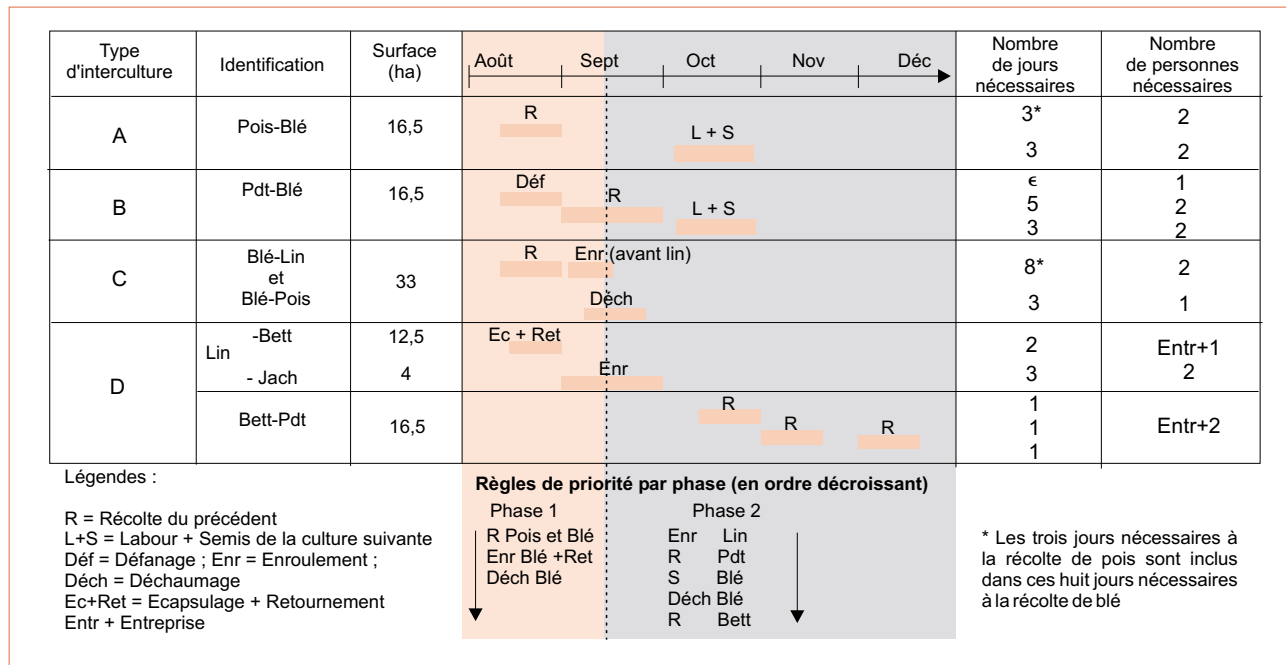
| Type d'interculture | Identification | Surface (ha) | Août Sept Oct Nov Déc | Nombre de jours nécessaires | Nombre de personnes nécessaires |
|---|---|---|---|---|---|
| A | Pois-Blé | 16,5 | R<br>L + S | 3*<br>3 | 2<br>2 |
| B | Pdt-Blé | 16,5 | Déf<br>R<br>L + S | ϵ<br>5<br>3 | 1<br>2<br>2 |
| C | Blé-Lin et Blé-Pois | 33 | R Enr (avant lin)<br>Déch | 8*<br>3 | 2<br>1 |
| D | Lin -Bett<br>Lin - Jach | 12,5<br>4 | Ec + Ret<br>Enr | 2<br>3 | Entr+1<br>2 |
| | Bett-Pdt | 16,5 | R<br>R<br>R | 1<br>1<br>1 | Entr+2 |

Légendes :

R = Récolte du précédent
L+S = Labour + Semis de la culture suivante
Déf = Défanage ; Enr = Enroulement ;
Déch = Déchaumage
Ec+Ret = Ecapsulage + Retournement
Entr + Entreprise

Règles de priorité par phase (en ordre décroissant)

Phase 1
R Pois et Blé
Enr Blé +Ret
Déch Blé

Phase 2
Enr Lin
R Pdt
S Blé
Déch Blé
R Bett

* Les trois jours nécessaires à la récolte de pois sont inclus dans ces huit jours nécessaires à la récolte de blé